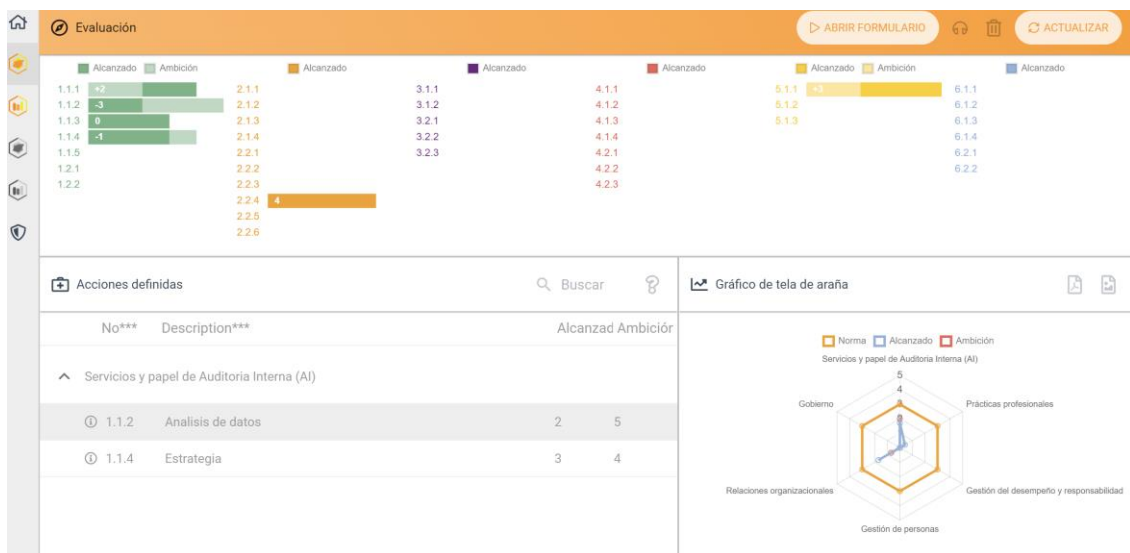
Evaluación

ABRIR FORMULARIO

ACTUALIZAR

Alcanzado Ambición

1.1.1 +2
1.1.2 -3
1.1.3 0
1.1.4 -1
1.1.5
1.2.1
1.2.2

Alcanzado

2.1.1
2.1.2
2.1.3
2.1.4
2.2.1
2.2.2
2.2.3
2.2.4 4
2.2.5
2.2.6

Alcanzado

3.1.1
3.1.2
3.2.1
3.2.2
3.2.3

Alcanzado

4.1.1
4.1.2
4.1.3
4.1.4
4.2.1
4.2.2
4.2.3

Alcanzado Ambición

5.1.1 +3
5.1.2
5.1.3

Alcanzado

6.1.1
6.1.2
6.1.3
6.1.4
6.2.1
6.2.2

Acciones definidas

Buscar

| No*** | Description*** | Alcanzad | Ambición |
|---|---|---|---|
| Servicios y papel de Auditoria Interna (AI) | | | |
| 1.1.2 | Analisis de datos | 2 | 5 |
| 1.1.4 | Estrategia | 3 | 4 |

Gráfico de tela de araña

Norma Alcanzado Ambición

Servicios y papel de Auditoria Interna (AI)
5
4
Prácticas profesionales
Gestión del desempeño y responsabilidad
Gestión de personas
Relaciones organizacionales
Gobierno